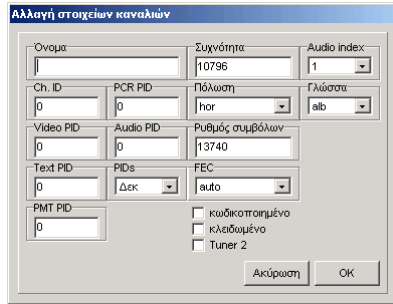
Αλλαγή στοιχείων καναλιών

Όνομα

Συχνότητα
10796

Audio index
1

Ch. ID
0

PCR PID
0

Πόλωση
hor

Γλώσσα
alb

Video PID
0

Audio PID
0

Ρυθμός συμβόλων
13740

Text PID
0

PIDs
Δεκ

FEC
auto

PMT PID
0

κωδικοποιημένο
κλειδωμένο
Tuner 2

Ακύρωση
OK